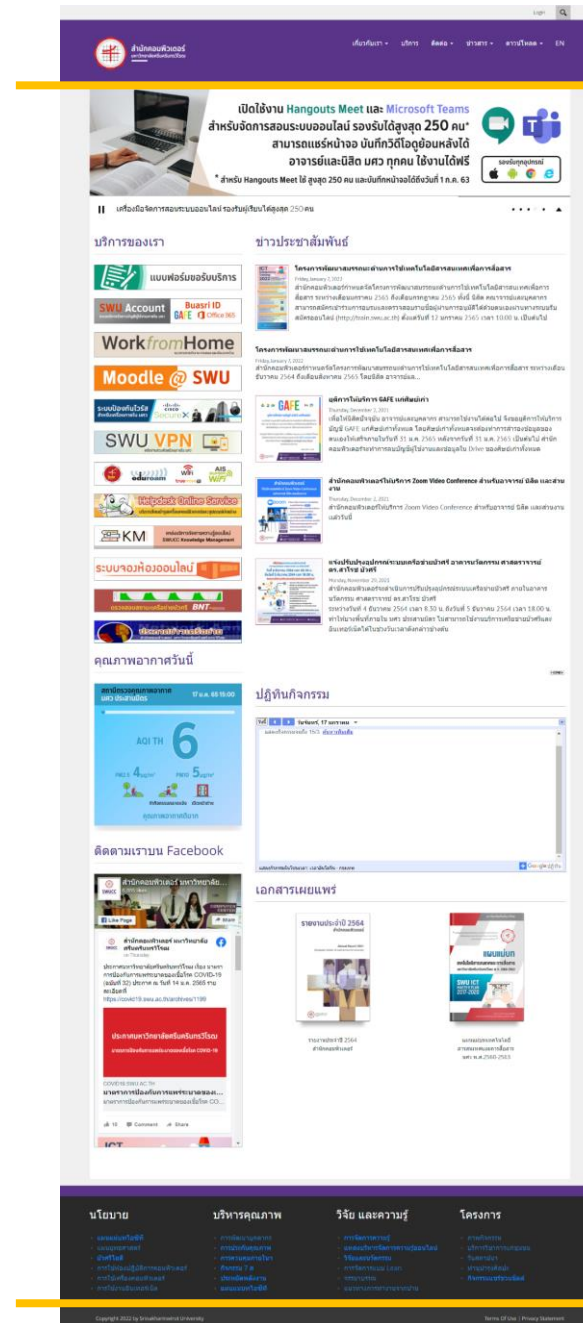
Login

สำนักคอมพิวเตอร์
มหาวิทยาลัยศรีนครินทรวิโรฒ

เกี่ยวกับเรา · บริการ · ติดต่อ · ข่าวสาร · ดาวน์โหลด · EN

เปิดใช้งาน Hangouts Meet และ Microsoft Teams
สำหรับจัดการสอนระบบออนไลน์ รองรับได้สูงสุด 250 คน*
สามารถแชร์หน้าจอ บันทึกวิดีโอดูย้อนหลังได้
อาจารย์และนิสิต มศว ทุกคน ใช้งานได้ฟรี
* สำหรับ Hangouts Meet ได้ สูงสุด 250 คน และบันทึกหน้าจอได้ถึงวันที่ 1 ก.ค. 63
รองรับทุกอุปกรณ์

เครื่องมือจัดการสอนระบบออนไลน์ รองรับผู้เรียนได้สูงสุด 250 คน

บริการของเรา

แบบฟอร์มขอรับบริการ
SWU Account
Buasri ID GAFE Office 365
Work from Home
Moodle @ SWU
ระบบป้องกันไวรัส
SWU VPN
eduroam
Helpdesk Online Service
KM
ระบบจองห้องออนไลน์

คุณภาพอากาศวันนี้

สถานีตรวจคุณภาพอากาศ มศว ประสานมิตร
AQI TH 6
PM2.5 4 µg/m³
PM10 5 µg/m³
คุณภาพอากาศดีมาก

ติดตามเราบน Facebook

สำนักคอมพิวเตอร์ มหาวิทยาลัยศรีนครินทรวิโรฒ
Like Page
Share
ประกาศมหาวิทยาลัยศรีนครินทรวิโรฒ เรื่อง มาตรการป้องกันการแพร่ระบาดของโรค COVID-19
https://covid19.swu.ac.th/archives/1199
ประกาศมหาวิทยาลัยศรีนครินทรวิโรฒ
มาตรการป้องกันการแพร่ระบาดของโรค COVID-19
COVID19.SWU.AC.TH
มาตรการป้องกันการแพร่ระบาดของ...
10 Comment Share

ข่าวประชาสัมพันธ์

โครงการพัฒนาสมรรถนะด้านการใช้เทคโนโลยีสารสนเทศเพื่อการสื่อสาร
Friday, January 7, 2022
สำนักคอมพิวเตอร์กำหนดจัดโครงการพัฒนาสมรรถนะด้านการใช้เทคโนโลยีสารสนเทศเพื่อการสื่อสาร ระหว่างเดือนมกราคม 2565 ถึงเดือนกรกฎาคม 2565 ...

โครงการพัฒนาสมรรถนะด้านการใช้เทคโนโลยีสารสนเทศเพื่อการสื่อสาร
Friday, January 7, 2022
สำนักคอมพิวเตอร์กำหนดจัดโครงการพัฒนาสมรรถนะด้านการใช้เทคโนโลยีสารสนเทศเพื่อการสื่อสาร ระหว่างเดือนธันวาคม 2564 ถึงเดือนสิงหาคม 2565 ...

ยุติการให้บริการ GAFE แบบพื้นเก่า
Thursday, December 2, 2021

สำนักคอมพิวเตอร์ให้บริการ Zoom Video Conference สำหรับอาจารย์ นิสิต และส่วนงาน
Thursday, December 2, 2021
สำนักคอมพิวเตอร์ให้บริการ Zoom Video Conference สำหรับอาจารย์ นิสิต และส่วนงานแต่วันนี้

แจ้งปรับปรุงอุปกรณ์ระบบเครือข่ายไร้สาย อาคารนวัตกรรม ศาสตราจารย์ ดร.สาโรช บัวศรี
Monday, November 29, 2021

ปฏิทินกิจกรรม

วันจันทร์, 17 มกราคม

เอกสารเผยแพร่

รายงานประจำปี 2564 สำนักคอมพิวเตอร์
แผนแม่บทเทคโนโลยีสารสนเทศและการสื่อสาร มศว พ.ศ.2560-2563

นโยบาย
บริหารคุณภาพ
วิจัย และความรู้
โครงการ

Copyright 2022 by Srinakharinwirot University
Terms Of Use | Privacy Statement